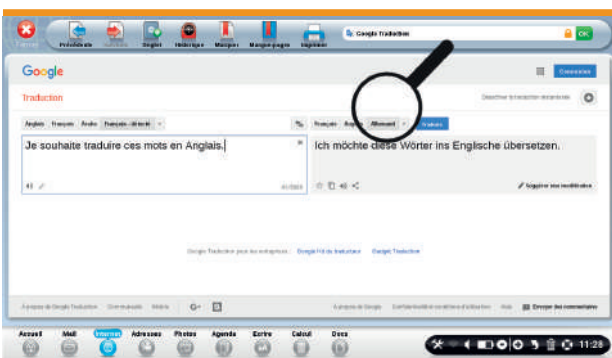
Fermer Précédente Suivante Onglet Historique Marquer Marque-pages Imprimer

Google Traduction

OK

Google

Connexion

Traduction

Désactiver la traduction instantanée

Anglais Français Arabe Français - détecté

Français Anglais Allemand Traduire

Je souhaite traduire ces mots en Anglais.

46/5000

Ich möchte diese Wörter ins Englische übersetzen.

Suggérer une modification

Google Traduction pour les entreprises : Google Kit du traducteur Gadget Traduction

À propos de Google Traduction Communauté Mobile

À propos de Google Confidentialité et conditions d'utilisation Aide Envoyer des commentaires

Accueil Mail Internet Adresses Photos Agenda Ecrire Calcul Docs

11:26